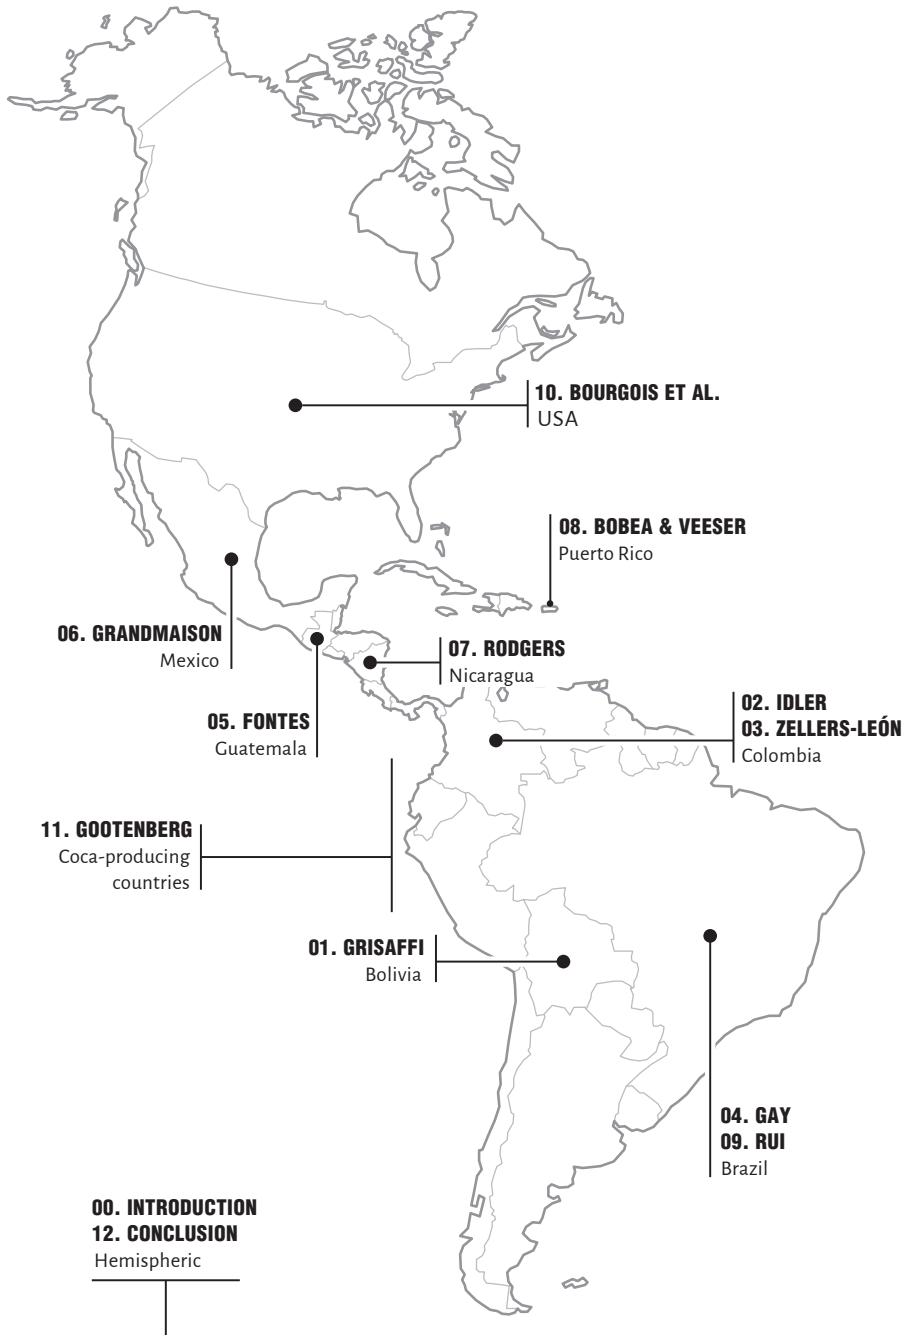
10. BOURGOIS ET AL.
USA

08. BOBEA & VEESER
Puerto Rico

06. GRANDMAISON
Mexico

07. RODGERS
Nicaragua

05. FONTES
Guatemala

02. IDLER
03. ZELLERS-LEÓN
Colombia

11. GOOTENBERG
Coca-producing countries

01. GRISAFFI
Bolivia

04. GAY
09. RUI
Brazil

00. INTRODUCTION
12. CONCLUSION
Hemispheric